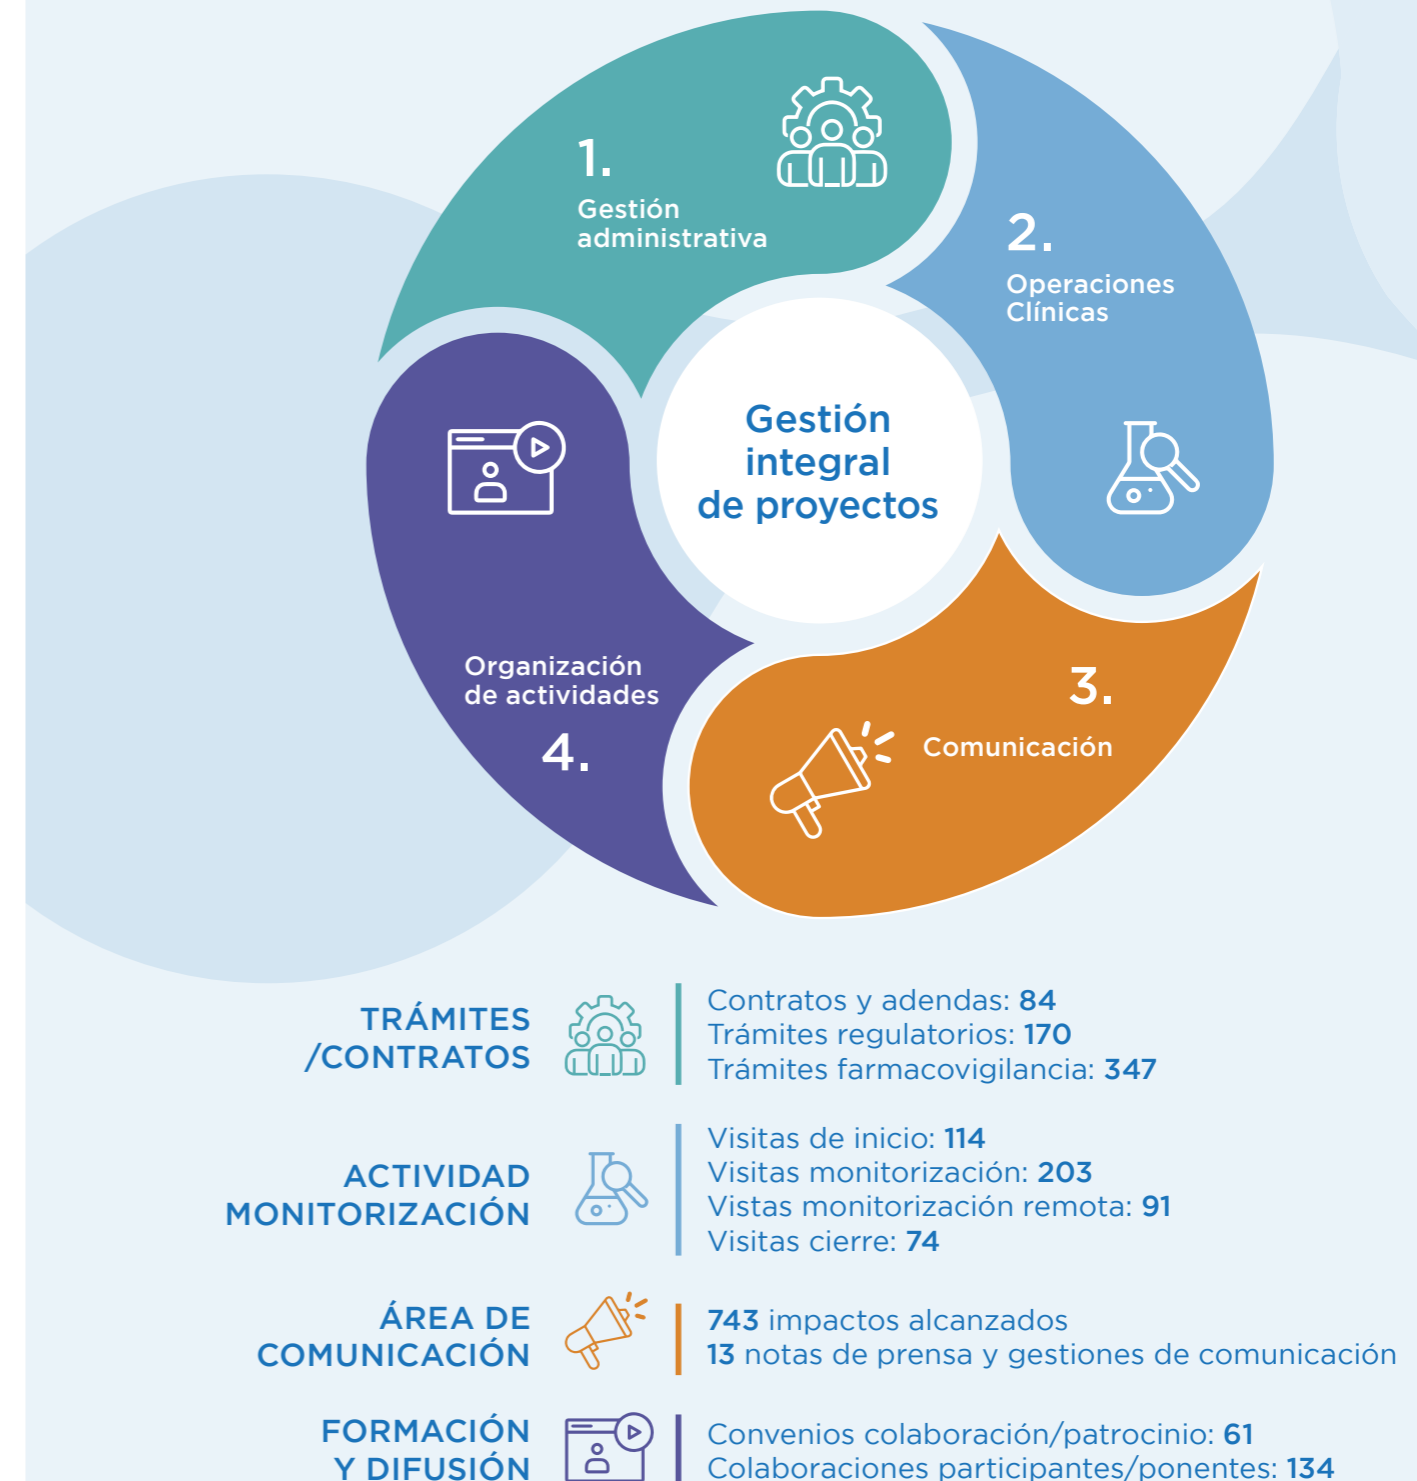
1.
Gestión administrativa

2.
Operaciones Clínicas

Gestión integral de proyectos

3.
Comunicación

Organización de actividades
4.

TRÁMITES /CONTRATOS

Contratos y adendas: **84**
Trámites regulatorios: **170**
Trámites farmacovigilancia: **347**

ACTIVIDAD MONITORIZACIÓN

Visitas de inicio: **114**
Visitas monitorización: **203**
Vistas monitorización remota: **91**
Visitas cierre: **74**

ÁREA DE COMUNICACIÓN

**743** impactos alcanzados
**13** notas de prensa y gestiones de comunicación

FORMACIÓN Y DIFUSIÓN

Convenios colaboración/patrocinio: **61**
Colaboraciones participantes/ponentes: **134**